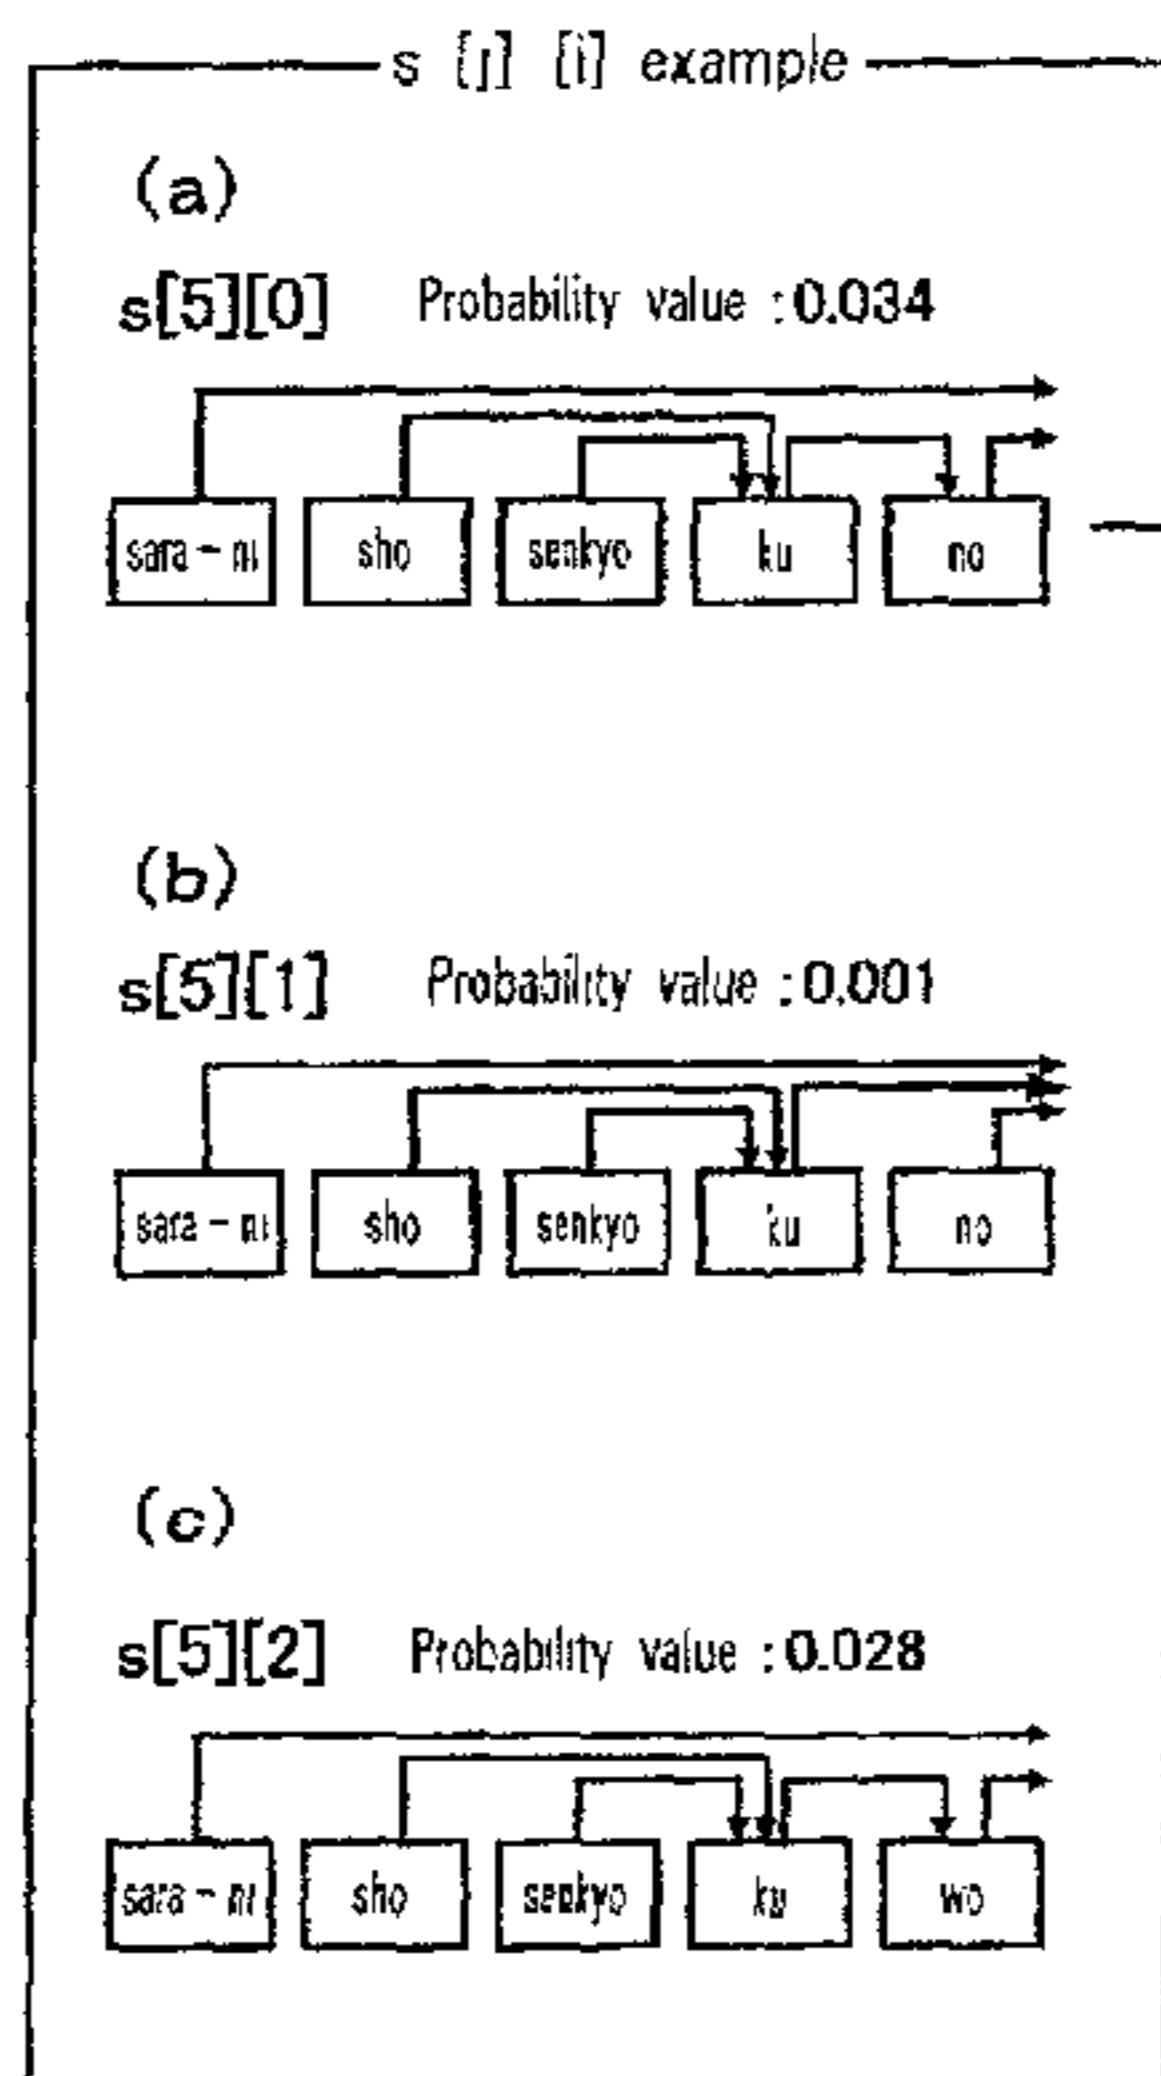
s [j] [i] example

(a)

s[5][0] Probability value :0.034

sara – ni sho senkyo ku no

(b)

s[5][1] Probability value :0.001

sara – ni sho senkyo ku no

(c)

s[5][2] Probability value :0.028

sara – ni sho senkyo ku wo